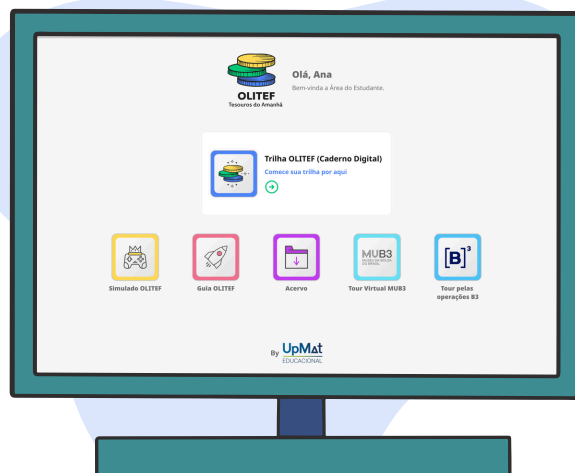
OLITEF
Tesouros do Amanhã

Olá, Ana
Bem-vinda a Área do Estudante.

Trilha OLITEF (Caderno Digital)
Comece sua trilha por aqui

Simulado OLITEF

Guia OLITEF

Acervo

MUB3
Tour Virtual MUB3

$[B]^3$
Tour pelas operações B3

By UpMat
EDUCACIONAL